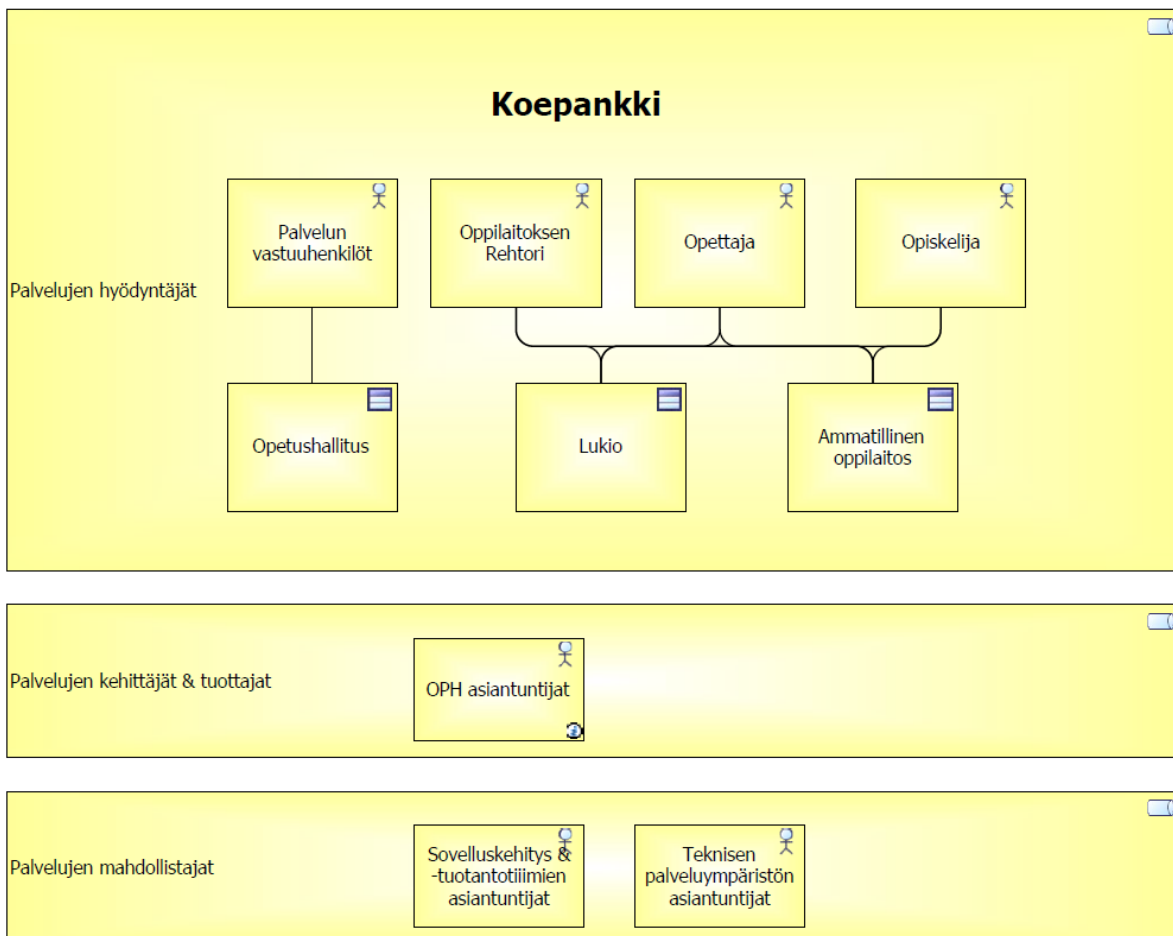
Koepankki

Palvelujen hyödyntäjät

Palvelun vastuuhenkilöt

Oppilaitoksen Rehtori

Opettaja

Opiskelija

Opetushallitus

Lukio

Ammatillinen oppilaitos

Palvelujen kehittäjät & tuottajat

OPH asiantuntijat

Palvelujen mahdollistajat

Sovelluskehitys & -tuotantotiimien asiantuntijat

Teknisen palveluympäristön asiantuntijat